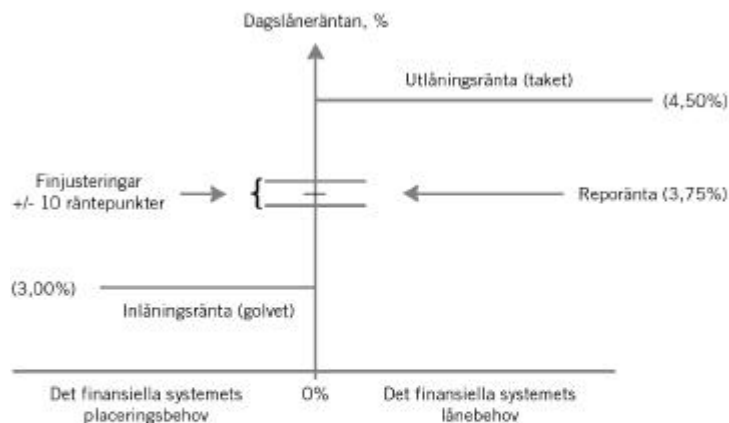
Dagslåneräntan, %

Utlåningsränta (taket)

(4,50%)

Finjusteringar +/- 10 räntepunkter

Reporänta (3,75%)

(3,00%)

Inlåningsränta (golvet)

Det finansiella systemets placeringsbehov

0%

Det finansiella systemets lånebehov